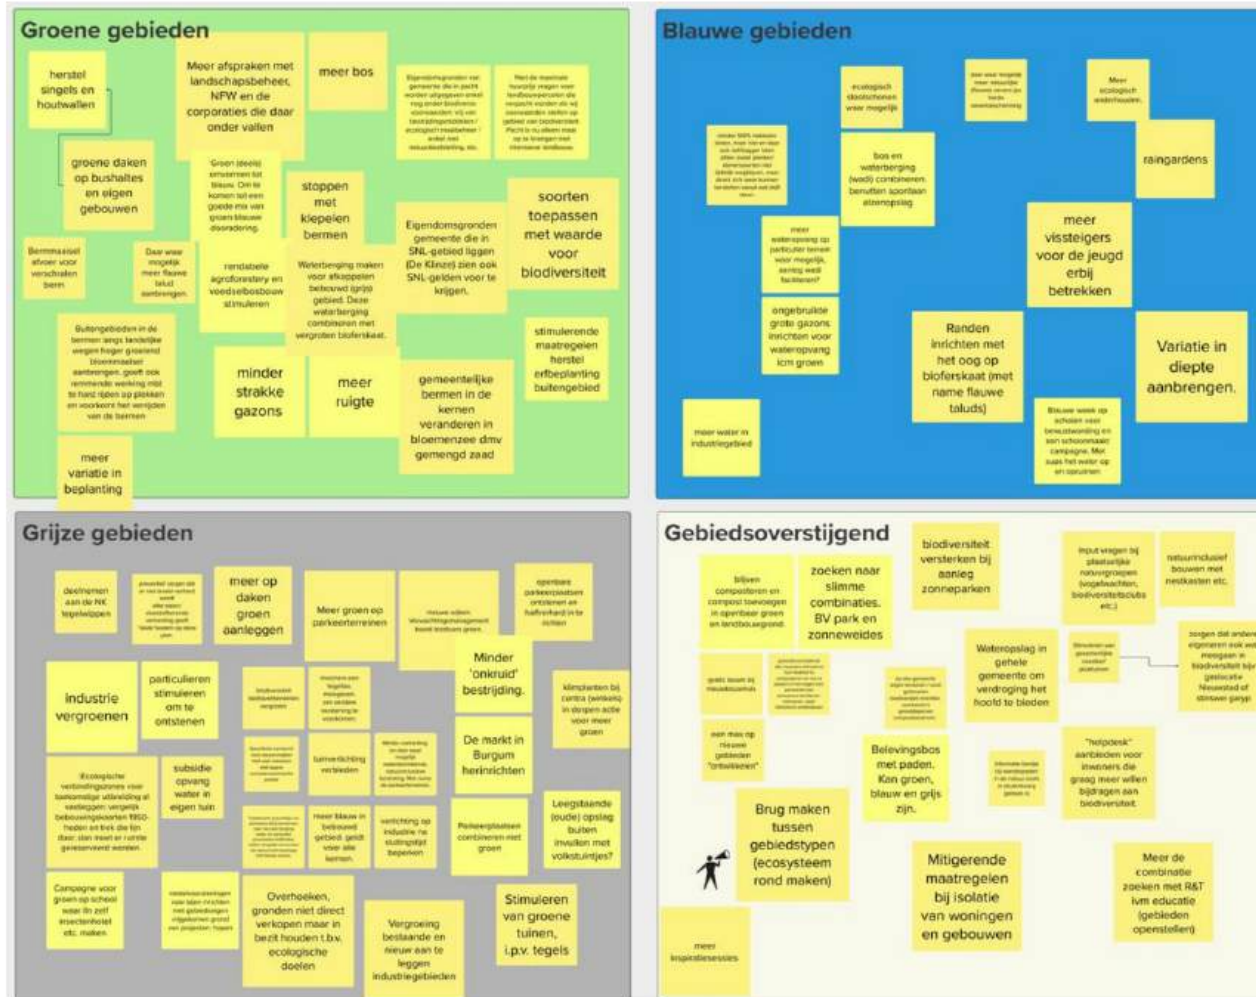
Groene gebieden

herstel singels en houtwallen

Meer afspraken met landschapsbeheer, NFW en de corporaties die daar onder vallen

meer bos

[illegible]

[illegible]

groene daken op bushaltes en eigen gebouwen

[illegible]

stoppen met klepelen bermen

soorten toepassen met waarde voor biodiversiteit

Bermmaaisel afvoer voor verschralen berm

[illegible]

rendabele agroforestery en voedselbosbouw stimuleren

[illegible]

Eigendomsgronden gemeente die in SNL-gebied liggen (De Klinze) zien ook SNL-gelden voor te krijgen.

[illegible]

stimulerende maatregelen herstel erfbeplanting buitengebied

minder strakke gazons

meer ruigte

gemeentelijke bermen in de kernen veranderen in bloemenzee dmv gemengd zaad

meer variatie in beplanting

Blauwe gebieden

ecologisch slootschonen waar mogelijk

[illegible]

Meer ecologisch waterhouden.

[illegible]

bos en waterberging (wadi) combineren. benutten spontaan a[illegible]

raingardens

meer wateropvang op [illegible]

meer vissteigers voor de jeugd erbij betrekken

ongebruikte grote gazons inrichten voor wateropvang icm groen

Randen inrichten met het oog op bioferskaat (met name flauwe taluds)

Variatie in diepte aanbrengen.

meer water in industriegebied

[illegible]

Grijze gebieden

deelnemen aan de NK tegelwippen

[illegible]

meer op daken groen aanleggen

Meer groen op parkeerterreinen

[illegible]

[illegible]

Minder 'onkruid' bestrijding.

industrie vergroenen

particulieren stimuleren om te ontstenen

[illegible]

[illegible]

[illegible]

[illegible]

De markt in Burgum herinrichten

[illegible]

subsidie opvang water in eigen tuin

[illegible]

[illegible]

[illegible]

Parkeerplaatsen combineren met groen

Leegstaande (oude) opslag buiten invullen met volkstuintjes?

Campagne voor groen op school waar ik zelf insectenhotel etc. maken

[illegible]

Overhoeken, gronden niet direct verkopen maar in bezit houden t.b.v. ecologische doelen

Vergroening bestaande en nieuw aan te leggen industriegebieden

Stimuleren van groene tuinen, i.p.v. tegels

Gebiedsoverstijgend

blijven composteren en compost toevoegen in openbaar groen en landbouwgrond.

zoeken naar slimme combinaties. BV park en zonneweides

biodiversiteit versterken bij aanleg zonneparken

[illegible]

natuurinclusief bouwen met nestkasten etc.

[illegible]

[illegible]

Wateropslag in gehele gemeente om verdroging het hoofd te bieden

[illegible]

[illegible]

een mas op nieuwe gebieden "ontwikkelen"

Belevingsbos met paden. Kan groen, blauw en grijs zijn.

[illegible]

"helpdesk" aanbieden voor inwoners die graag meer willen bijdragen aan biodiversiteit

Brug maken tussen gebiedstypen (ecosysteem rond maken)

Mitigerende maatregelen bij isolatie van woningen en gebouwen

Meer de combinatie zoeken met R&T ivm educatie (gebieden openstellen)

meer inspiratiesessies